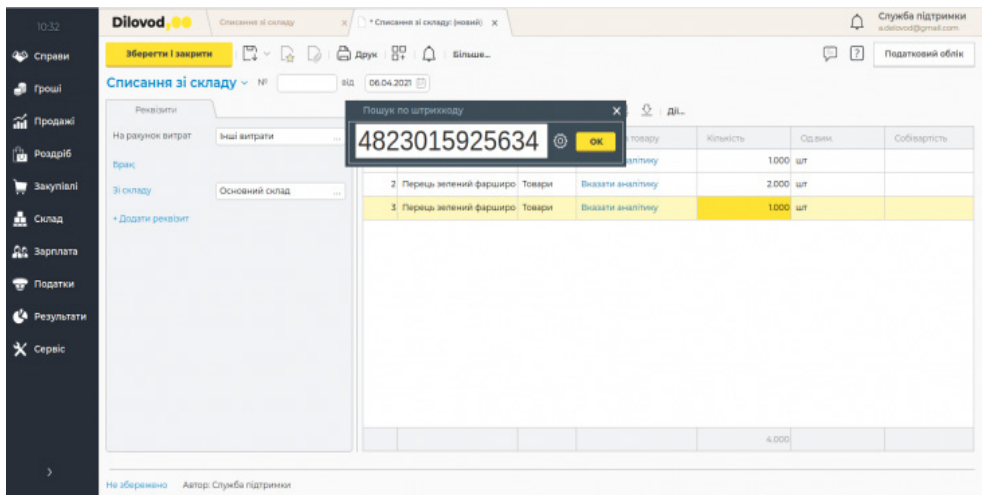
10:32

Dilovod

Списання зі складу

* Списання зі складу: (новий)

Служба підтримки
a.dilovod@gmail.com

Справи
Гроші
Продажі
Роздріб
Закупівлі
Склад
Зарплата
Податки
Результати
Сервіс

Зберегти і закрити

Друк

Більше...

Податковий облік

Списання зі складу ∨ №

від 06.04.2021

Реквізити

На рахунок витрат
Інші витрати

Брак

Зі складу
Основний склад

+ Додати реквізит

Пошук по штрихкоду

4823015925634

ОК

Дії...

| | | | товару | Кількість | Од.вим. | Собівартість |
|---|---|---|---|---|---|---|
| | | | аналітику | 1.000 | шт | |
| 2 | Перець зелений фарширо | Товари | Вказати аналітику | 2.000 | шт | |
| 3 | Перець зелений фарширо | Товари | Вказати аналітику | 1.000 | шт | |
| | | | | 4.000 | | |

Не збережено   Автор: Служба підтримки